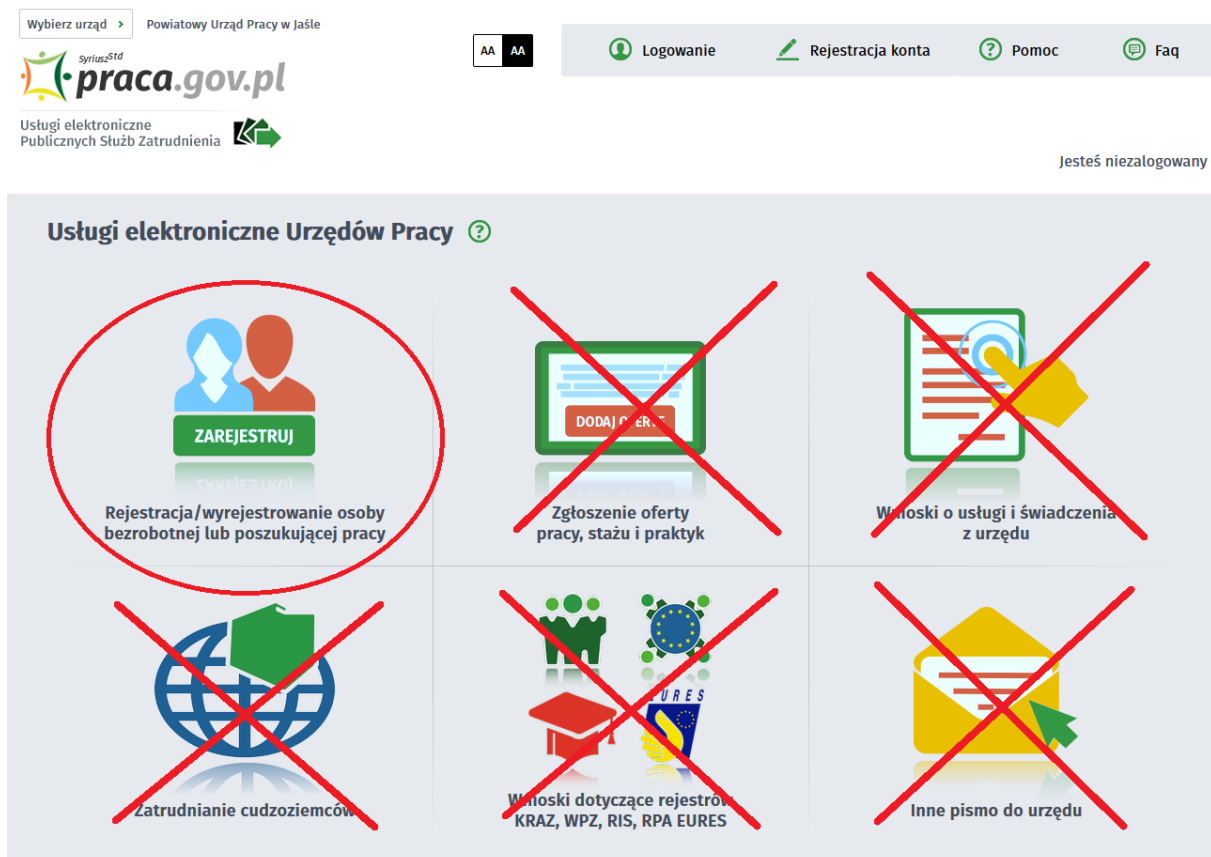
Wybierz urząd >

Powiatowy Urząd Pracy w Jaśle

Syriusz$^{Std}$ praca.gov.pl

Usługi elektroniczne Publicznych Służb Zatrudnienia

AA AA

Logowanie

Rejestracja konta

Pomoc

Faq

Jesteś niezalogowany

Usługi elektroniczne Urzędów Pracy

ZAREJESTRUJ

Rejestracja/wyrejestrowanie osoby bezrobotnej lub poszukującej pracy

DODAJ OFERTĘ

Zgłoszenie oferty pracy, stażu i praktyk

Wnioski o usługi i świadczenia z urzędu

Zatrudnianie cudzoziemców

EURES

Wnioski dotyczące rejestrów KRAZ, WPZ, RIS, RPA EURES

Inne pismo do urzędu